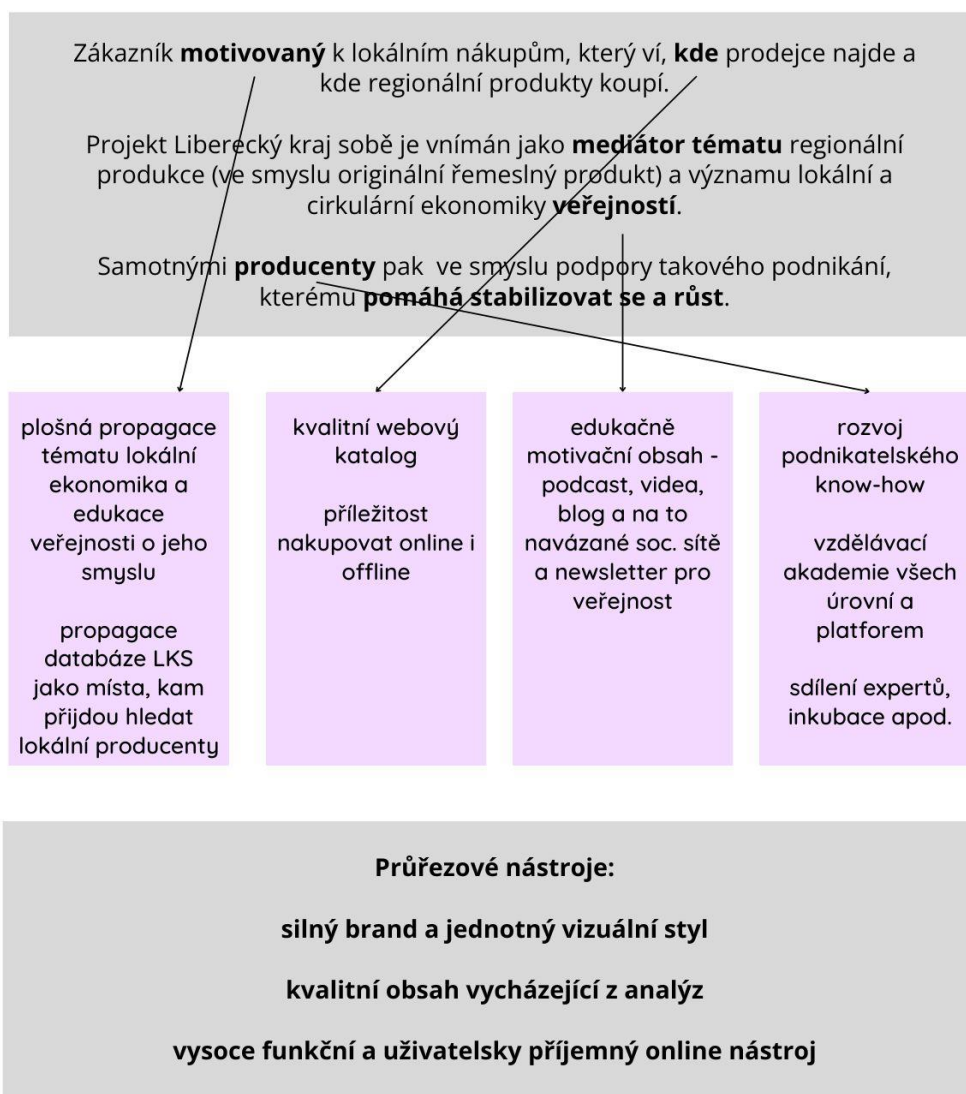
Zákazník **motivovaný** k lokálním nákupům, který ví, **kde** prodejce najde a kde regionální produkty koupí.

Projekt Liberecký kraj sobě je vnímán jako **mediátor tématu** regionální produkce (ve smyslu originální řemeslný produkt) a významu lokální a cirkulární ekonomiky **veřejností**.

Samotnými **producenty** pak ve smyslu podpory takového podnikání, kterému **pomáhá stabilizovat se a růst**.

plošná propagace tématu lokální ekonomika a edukace veřejnosti o jeho smyslu

propagace databáze LKS jako místa, kam přijdou hledat lokální producenty

kvalitní webový katalog

příležitost nakupovat online i offline

edukačně motivační obsah - podcast, videa, blog a na to navázané soc. sítě a newsletter pro veřejnost

rozvoj podnikatelského know-how

vzdělávací akademie všech úrovní a platforem

sdílení expertů, inkubace apod.

**Průřezové nástroje:**

**silný brand a jednotný vizuální styl**

**kvalitní obsah vycházející z analýz**

**vysoce funkční a uživatelsky příjemný online nástroj**